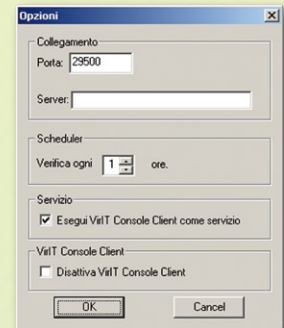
Opzioni

Collegamento

Porta: 29500

Server:

Scheduler

Verifica ogni 1 ore.

Servizio

☑ Esegui VirIT Console Client come servizio

VirIT Console Client

☐ Disattiva VirIT Console Client

OK

Cancel